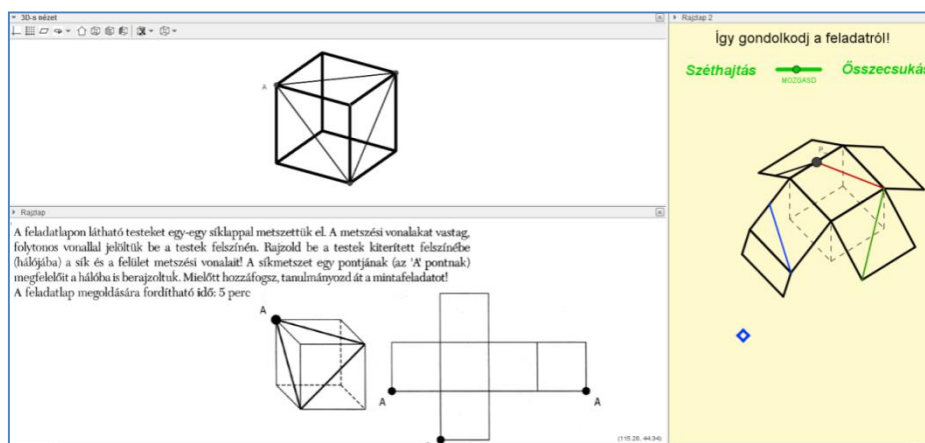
3D-s nézet

A

Rajzlap

A feladatlapon látható testeket egy-egy síklappal metszettük el. A metszési vonalakat vastag, folytonos vonallal jelöltük be a testek felszínén. Rajzold be a testek kiterített felszínébe (hálójába) a sík és a felület metszési vonalait! A síkmetszet egy pontjának (az 'A' pontnak) megfelelőit a hálóba is berajzoltuk. Mielőtt hozzáfogsz, tanulmányozd át a mintafeladatot!
A feladatlap megoldására fordítható idő: 5 perc

A

A

A

(115.28, 44.34)

Rajzlap 2

Így gondolkodj a feladatról!

Széthajtás

MOZGASD

Összecsuká

P